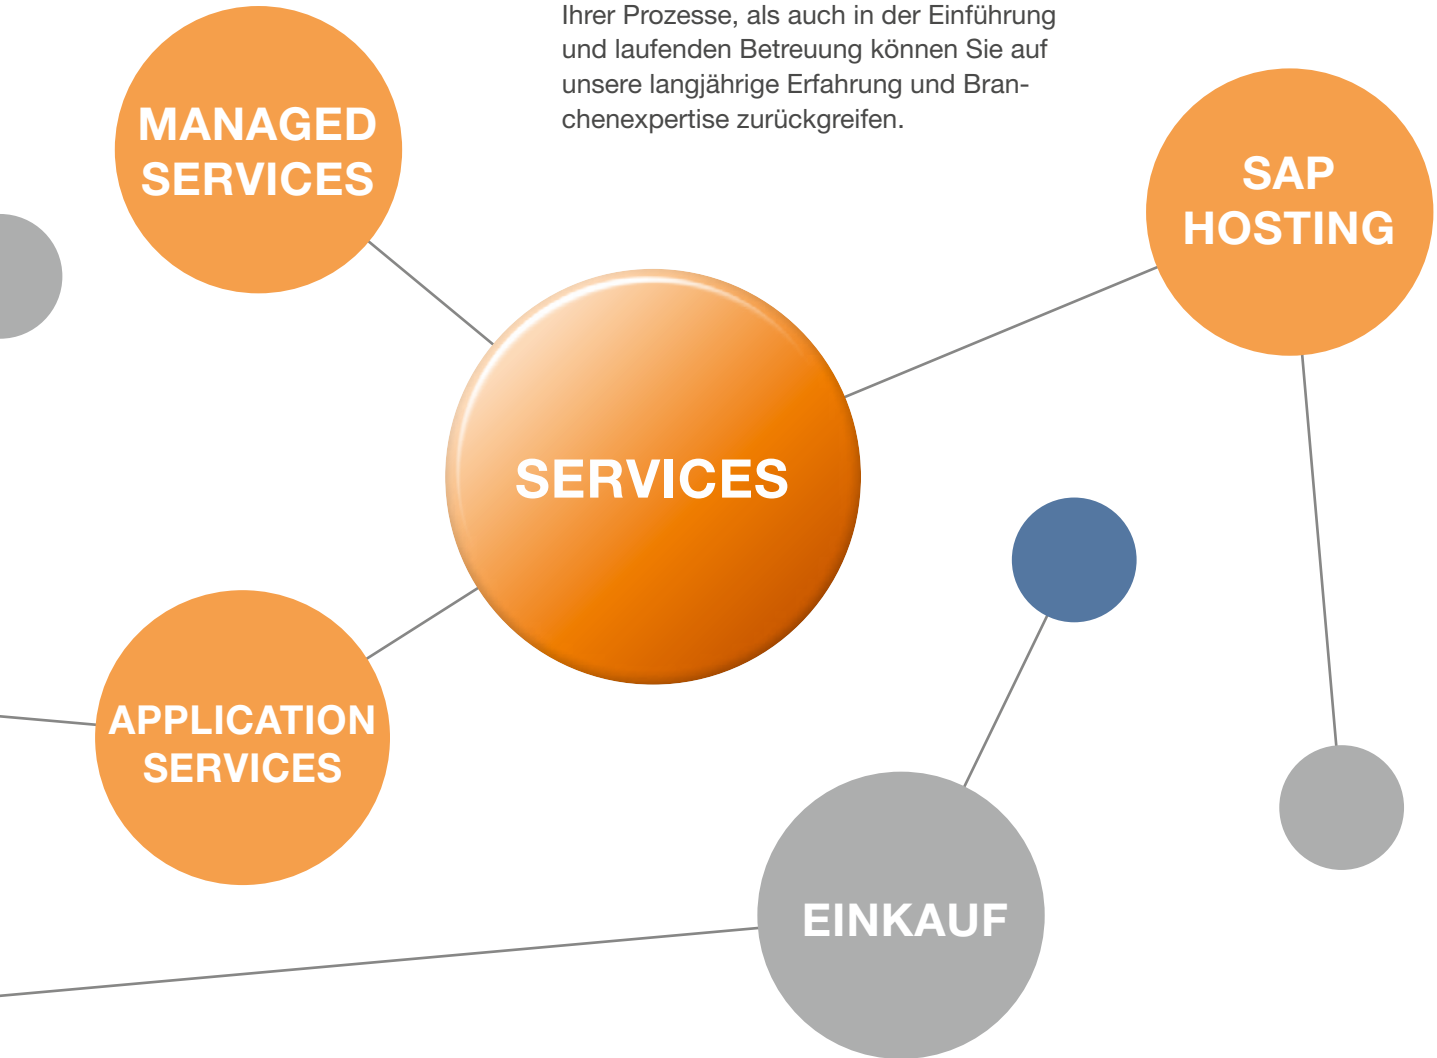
Ihrer Prozesse, als auch in der Einführung und laufenden Betreuung können Sie auf unsere langjährige Erfahrung und Branchenexpertise zurückgreifen.

MANAGED SERVICES

SAP HOSTING

SERVICES

APPLICATION SERVICES

EINKAUF